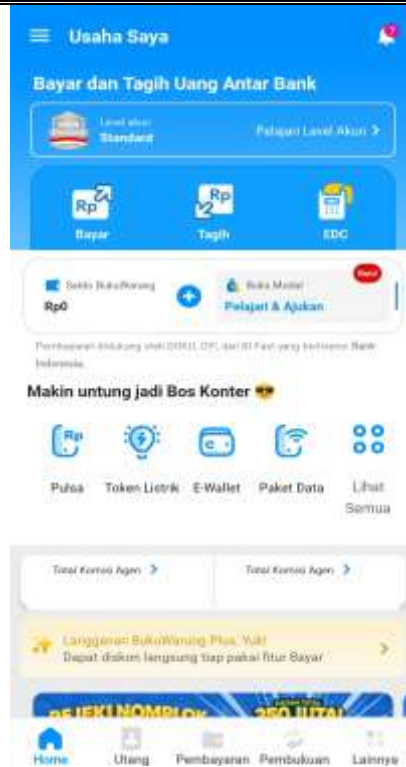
Usaha Saya

Bayar dan Tagih Uang Antar Bank

Level akun
Standard

Pelajari Level Akun >

Rp
Bayar

Rp
Tagih

EDC

Saldo BukuWarung
Rp0

Buka Modal
Pelajari & Ajukan

Baru

Pembayaran didukung oleh DOKU, OY!, dan BI Fast yang berizin Bank Indonesia.

Makin untung jadi Bos Konter 😎

Rp
Pulsa

Token Listrik

E-Wallet

Paket Data

Lihat Semua

Total Komisi Agen >

Total Komisi Agen >

Langganan BukuWarung Plus, Yuk!
Dapat diskon langsung tiap pakai fitur Bayar

REJEKI NOMPLOK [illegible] 250 JUTA!

Home

Utang

Pembayaran

Pembukuan

Lainnya